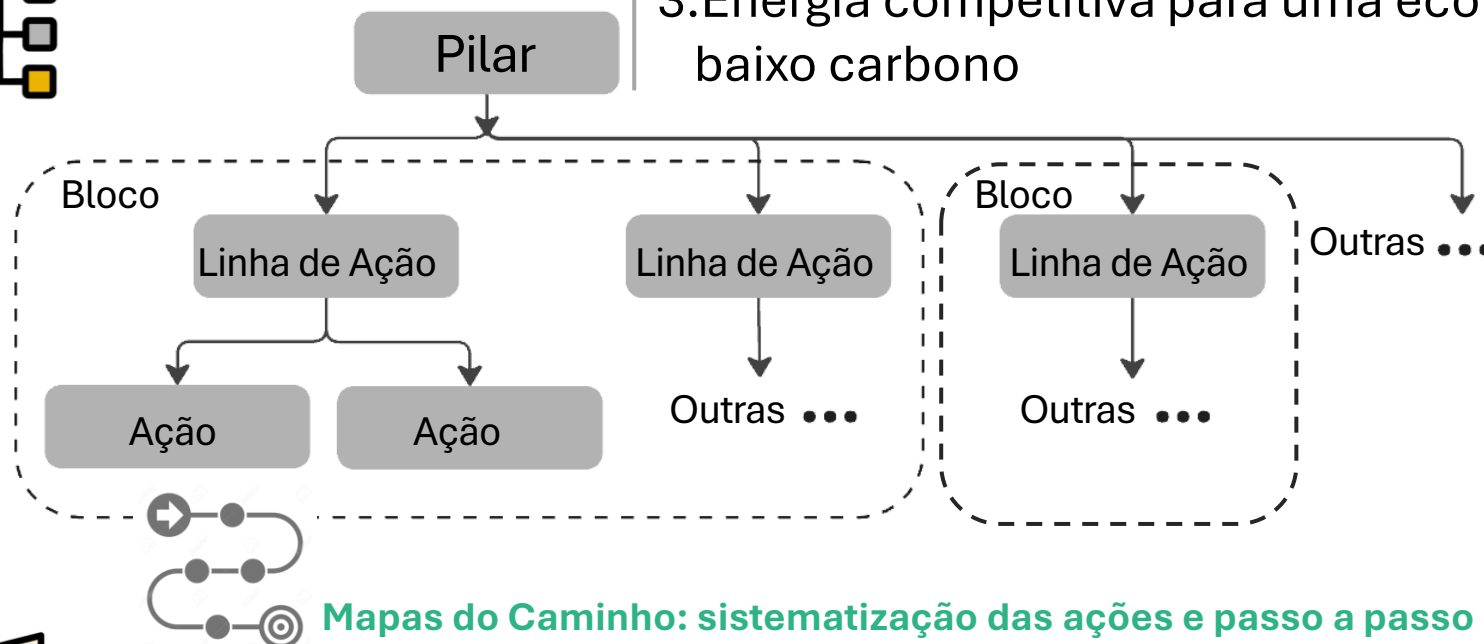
Pilar

3.Energia competitiva para uma eco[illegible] baixo carbono

Bloco

Linha de Ação

Linha de Ação

Ação

Ação

Outras •••

Bloco

Linha de Ação

Outras •••

Outras •••

Mapas do Caminho: sistematização das ações e passo a passo